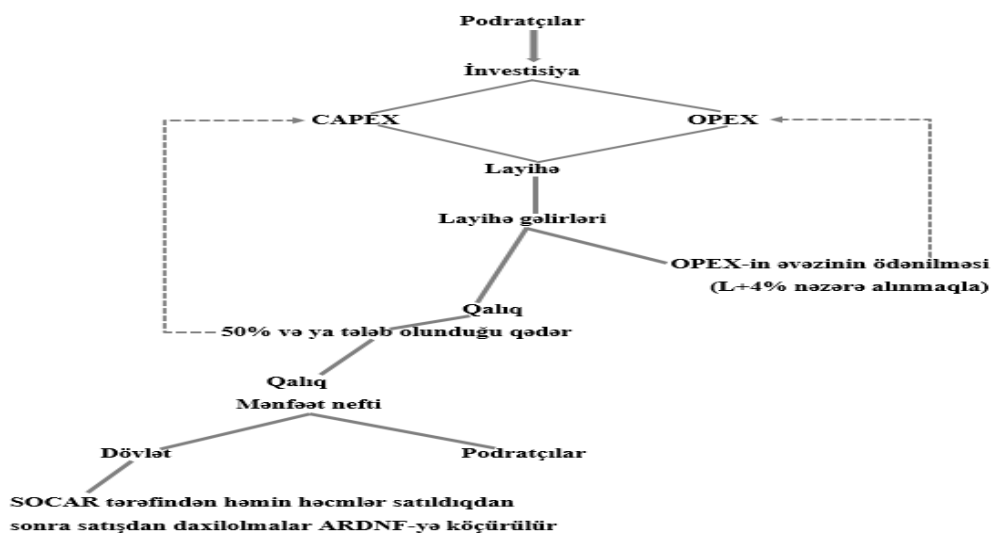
Podratçılar

İnvestisiya

CAPEX

OPEX

Layihə

Layihə gəlirləri

OPEX-in əvəzinin ödənilməsi (L+4% nəzərə alınmaqla)

Qalıq

50% və ya tələb olunduğu qədər

Qalıq

Mənfəət nefti

Dövlət

Podratçılar

SOCAR tərəfindən həmin həcmlər satıldıqdan sonra satışdan daxilolmalar ARDNF-yə köçürülür